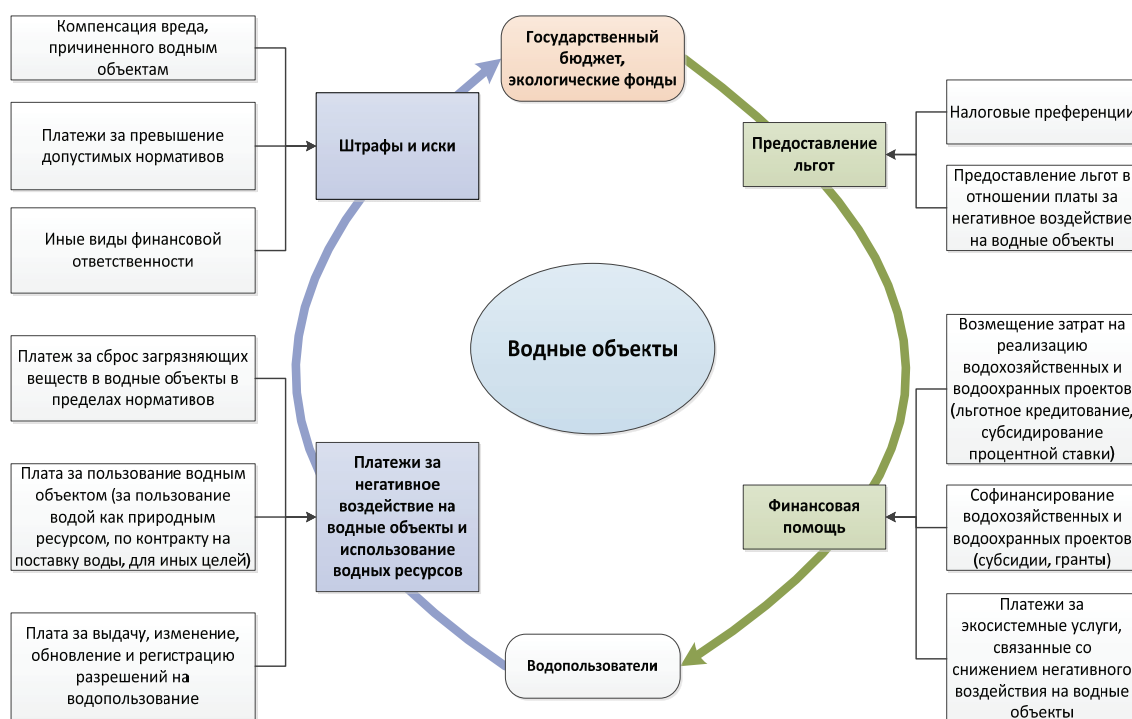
Компенсация вреда, причиненного водным объектам

Платежи за превышение допустимых нормативов

Иные виды финансовой ответственности

Штрафы и иски

Государственный бюджет, экологические фонды

Предоставление льгот

Налоговые преференции

Предоставление льгот в отношении платы за негативное воздействие на водные объекты

Водные объекты

Платеж за сброс загрязняющих веществ в водные объекты в пределах нормативов

Плата за пользование водным объектом (за пользование водой как природным ресурсом, по контракту на поставку воды, для иных целей)

Плата за выдачу, изменение, обновление и регистрацию разрешений на водопользование

Платежи за негативное воздействие на водные объекты и использование водных ресурсов

Возмещение затрат на реализацию водохозяйственных и водоохранных проектов (льготное кредитование, субсидирование процентной ставки)

Финансовая помощь

Софинансирование водохозяйственных и водоохранных проектов (субсидии, гранты)

Платежи за экосистемные услуги, связанные со снижением негативного воздействия на водные объекты

Водопользователи